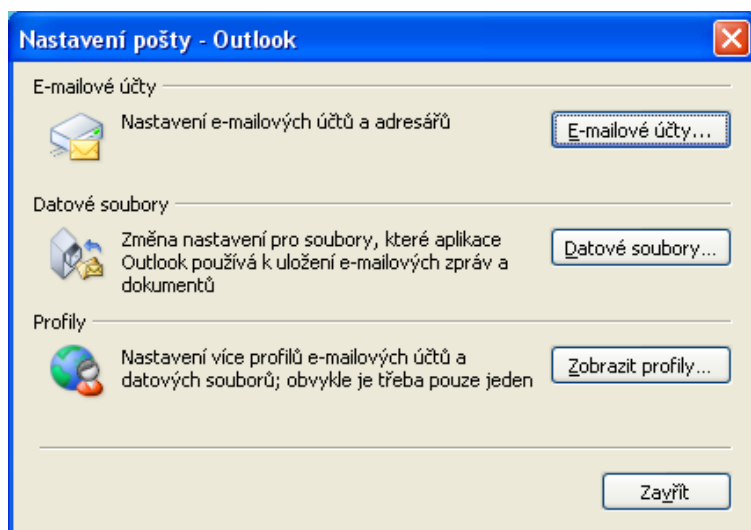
Nastavení pošty - Outlook

E-mailové účty

Nastavení e-mailových účtů a adresářů

E-mailové účty...

Datové soubory

Změna nastavení pro soubory, které aplikace Outlook používá k uložení e-mailových zpráv a dokumentů

Datové soubory...

Profily

Nastavení více profilů e-mailových účtů a datových souborů; obvykle je třeba pouze jeden

Zobrazit profily...

Zavřít